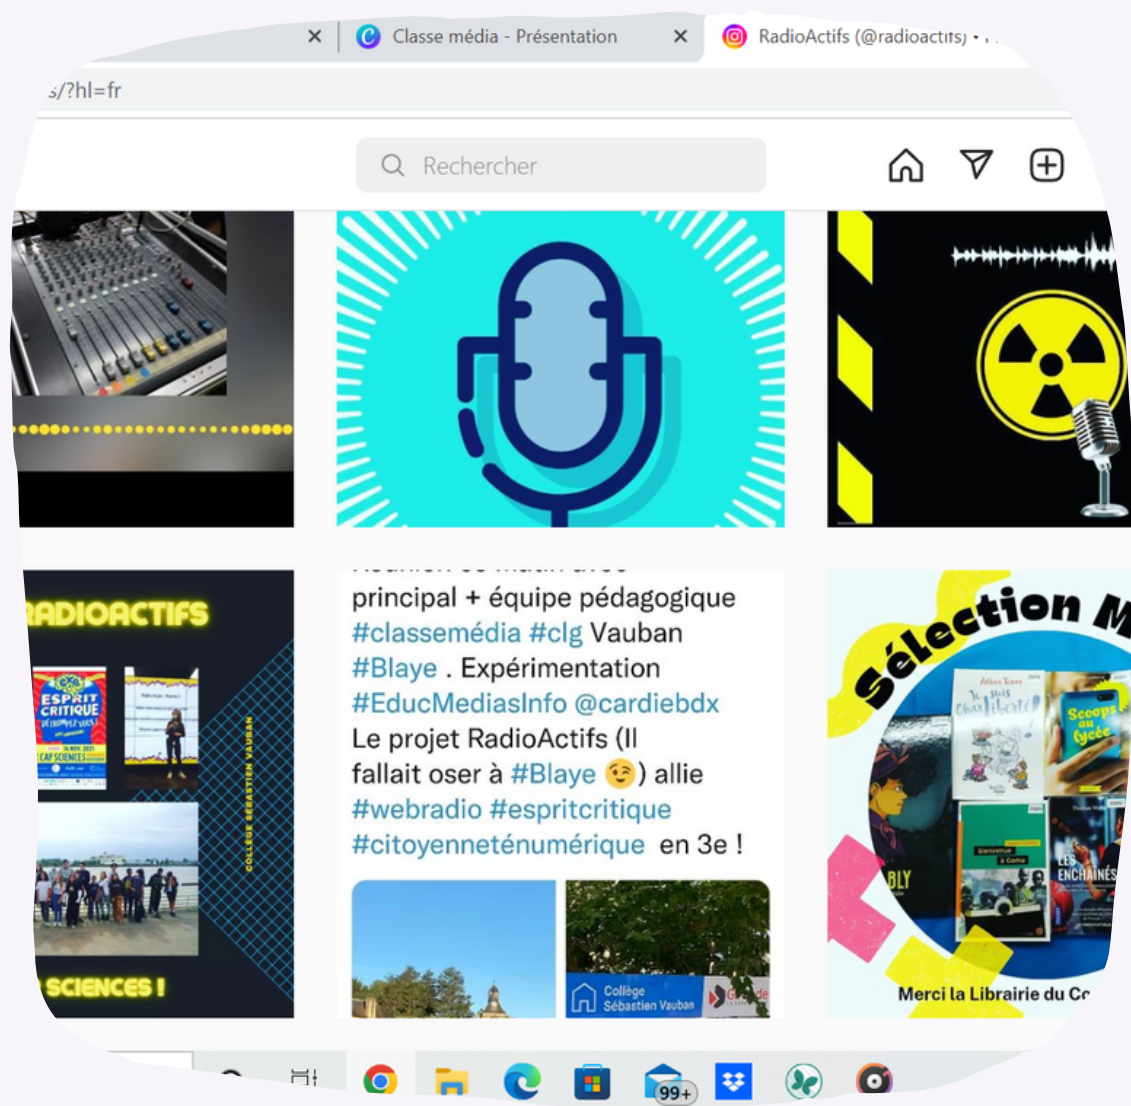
Classe média - Présentation

RadioActifs (@radioactifs) • ...

s/?hl=fr

Rechercher

RADIOACTIFS

ESPRIT CRITIQUE

CAP SCIENCES

COLLÈGE SÉBASTIEN VAUBAN

SCIENCES !

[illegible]
principal + équipe pédagogique #classemédia #clg Vauban #Blaye . Expérimentation #EducMediasInfo @cardiebdx Le projet RadioActifs (Il fallait oser à #Blaye 😉) allie #webradio #espritcritique #citoyenneténumérique en 3e !

Collège Sébastien Vauban

Sélection M

Je suis libre

Scoops au lycée

Bienvenue à Goma

LES ENCHAÎNÉS

Merci la Librairie du C

99+